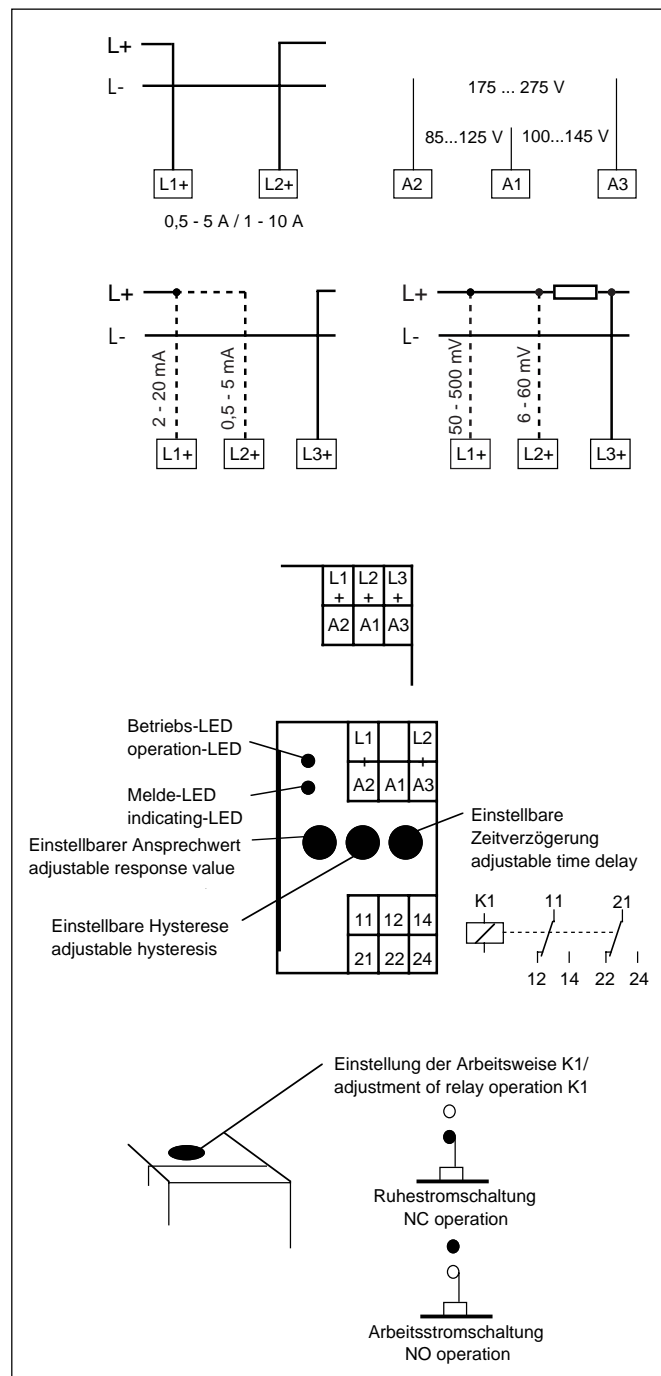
L+
L-
L1+
L2+
0,5 - 5 A / 1 - 10 A

175 ... 275 V
85...125 V
100...145 V
A2
A1
A3

L+
L-
2 - 20 mA
0,5 - 5 mA
L1+
L2+
L3+

L+
L-
50 - 500 mV
6 - 60 mV
L1+
L2+
L3+

| L1 + | L2 + | L3 + |
|---|---|---|
| A2 | A1 | A3 |

Betriebs-LED
operation-LED
Melde-LED
indicating-LED
Einstellbarer Ansprechwert
adjustable response value
Einstellbare Hysterese
adjustable hysteresis
Einstellbare
Zeitverzögerung
adjustable time delay

| L1 + | | L2 + |
|---|---|---|
| A2 | A1 | A3 |

| 11 | 12 | 14 |
|---|---|---|
| 21 | 22 | 24 |

K1
11
21
12
14
22
24

Einstellung der Arbeitsweise K1/
adjustment of relay operation K1
Ruhestromschaltung
NC operation
Arbeitsstromschaltung
NO operation